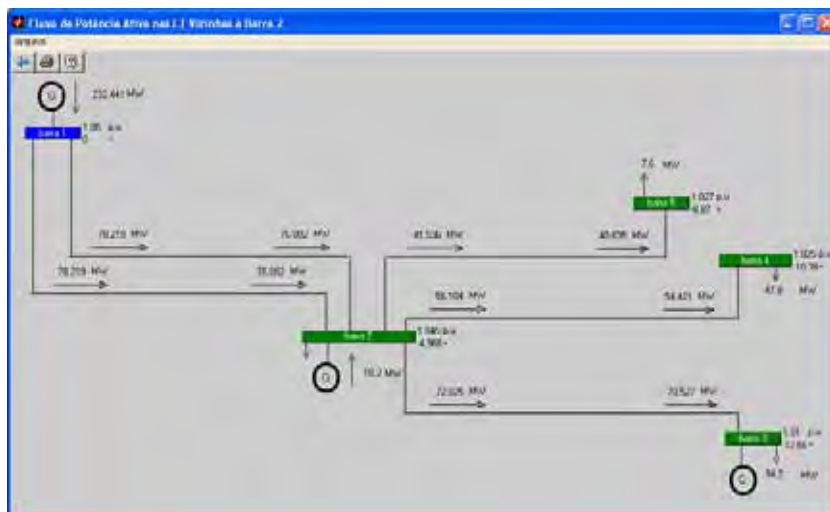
Fluxo de Potência Ativa nas LT Vizinhas à Barra 2

Arquivo

G

232.441 MW

barra 1

1.06 p.u
0 °

78.219 MW

78.082 MW

78.219 MW

78.082 MW

41.536 MW

40.406 MW

7.6 MW

barra 5

1.027 p.u
6.87 °

barra 4

1.025 p.u
10.16 °

56.104 MW

54.421 MW

47.8 MW

barra 2

1.045 p.u
4.966 °

G

18.3 MW

72.025 MW

72.527 MW

barra 3

1.01 p.u
12.66 °

94.2 MW

G